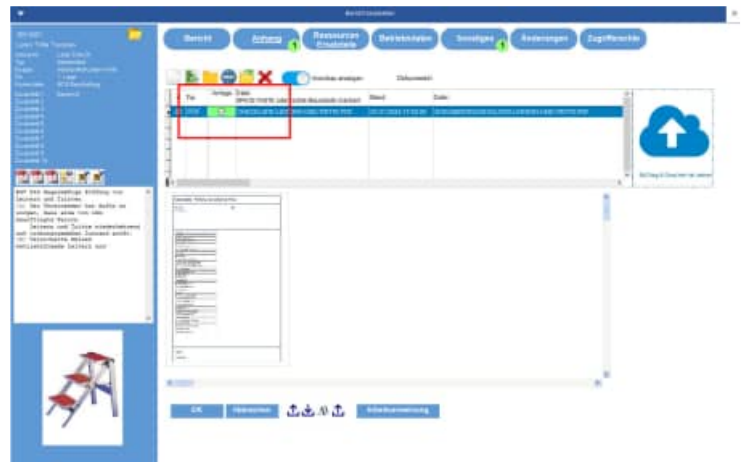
Bericht bearbeiten

Bericht

Anhang

Ressourcen Ersatzteile

Betriebsdaten

Sonstiges

Änderungen

Zugriffsrechte

Vorschau anzeigen

Dokument

Typ

Anlage

Datei

Stand

Datei

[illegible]

OK

Übernehmen

Arbeitsanweisung